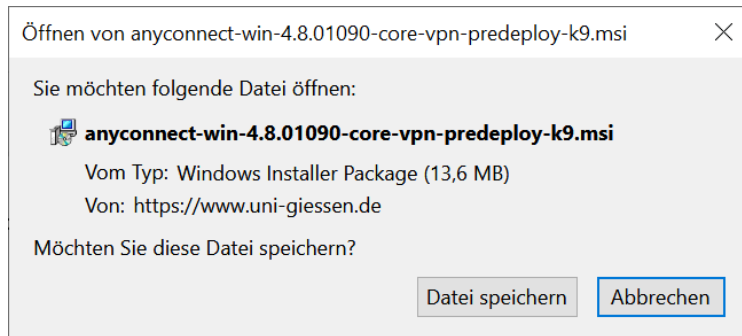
Öffnen von anyconnect-win-4.8.01090-core-vpn-predeploy-k9.msi

Sie möchten folgende Datei öffnen:

anyconnect-win-4.8.01090-core-vpn-predeploy-k9.msi

Vom Typ: Windows Installer Package (13,6 MB)

Von: https://www.uni-giessen.de

Möchten Sie diese Datei speichern?

Datei speichern

Abbrechen